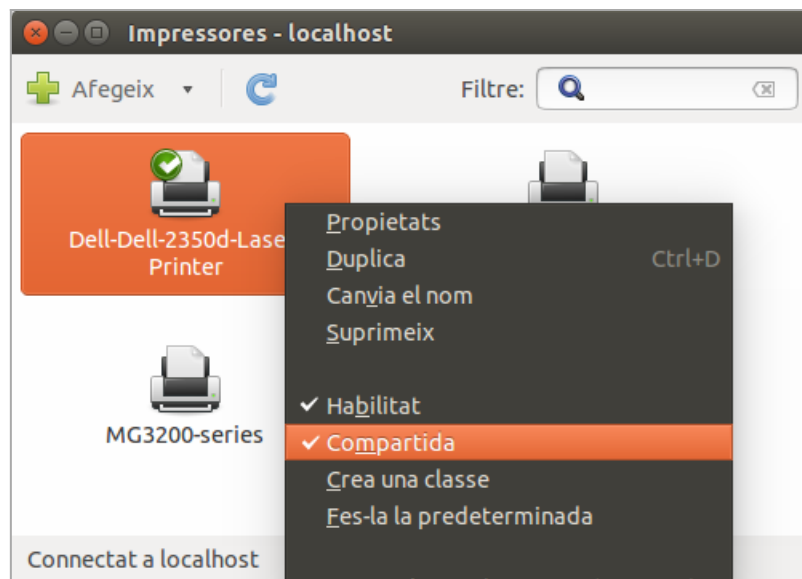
Impressores - localhost

Afegeix

Filtre:

Dell-Dell-2350d-Lase
Printer

MG3200-series

Propietats
Duplica Ctrl+D
Canvia el nom
Suprimeix

✓ Habilitat
✓ Compartida
Crea una classe
Fes-la la predeterminada

Connectat a localhost